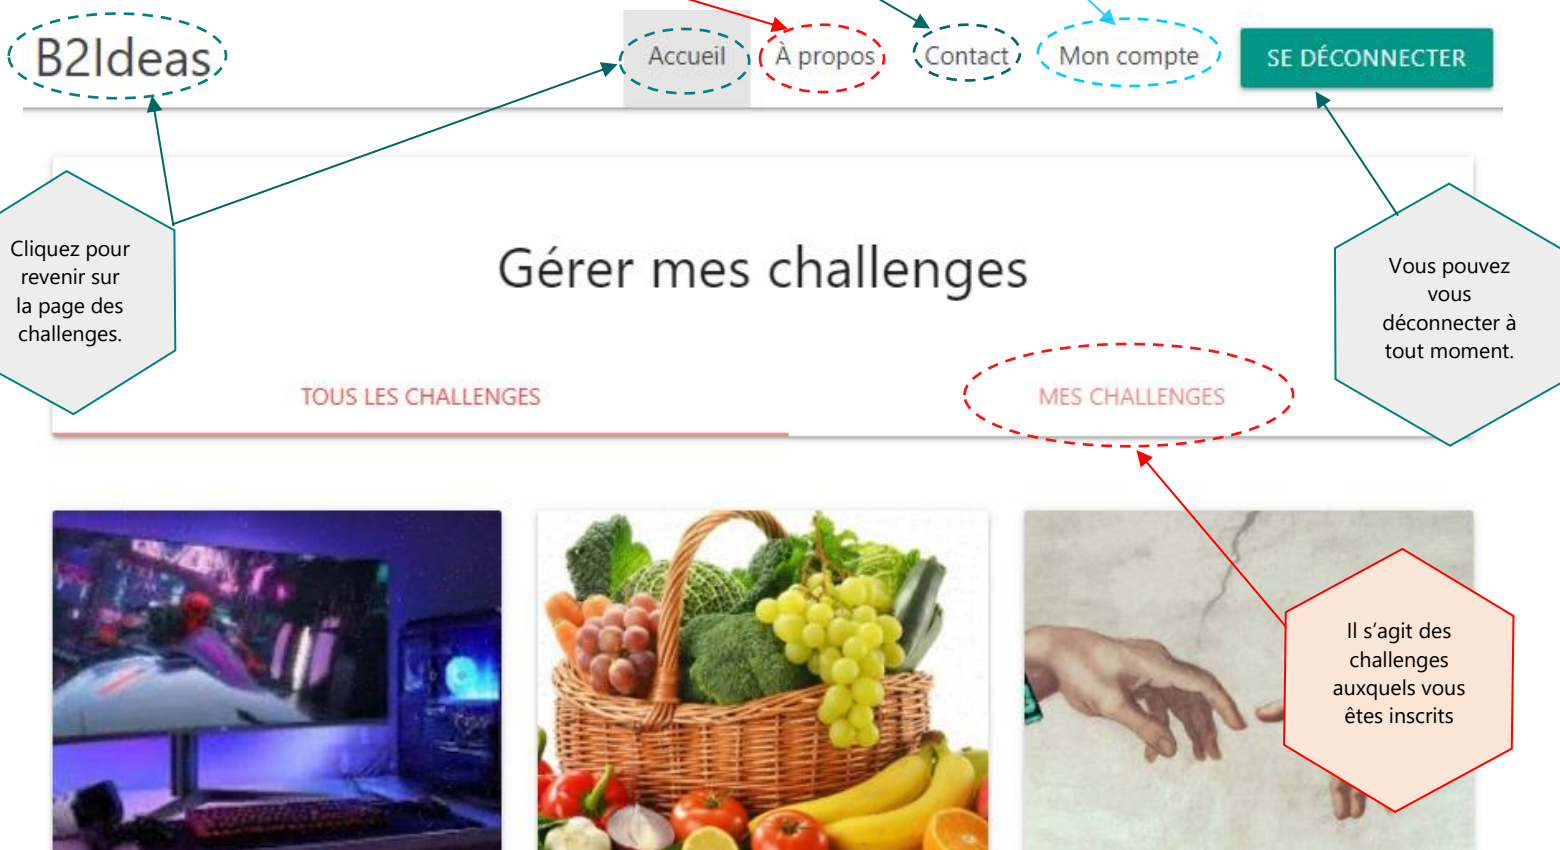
B2Ideas

Accueil À propos Contact Mon compte SE DÉCONNECTER

Cliquez pour revenir sur la page des challenges.

Vous pouvez vous déconnecter à tout moment.

Gérer mes challenges

TOUS LES CHALLENGES

MES CHALLENGES

Il s'agit des challenges auxquels vous êtes inscrits